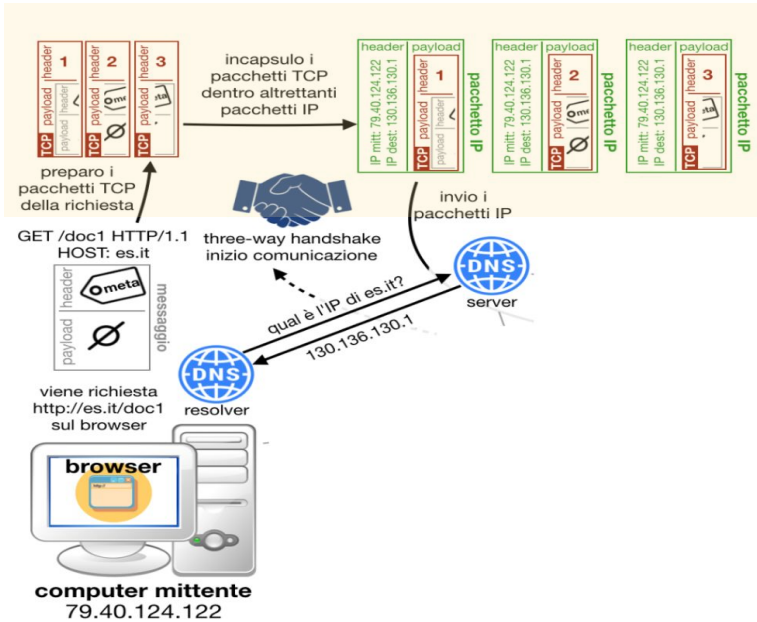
TCP payload header 1
TCP payload header 2
TCP payload header 3

incapsulo i pacchetti TCP dentro altrettanti pacchetti IP

header payload
IP mitt: 79.40.124.122
IP dest: 130.136.130.1
TCP header 1
pacchetto IP

header payload
IP mitt: 79.40.124.122
IP dest: 130.136.130.1
TCP header 2
pacchetto IP

header payload
IP mitt: 79.40.124.122
IP dest: 130.136.130.1
TCP header 3
pacchetto IP

preparo i pacchetti TCP della richiesta

invio i pacchetti IP

GET /doc1 HTTP/1.1
HOST: es.it

three-way handshake inizio comunicazione

payload header meta
messaggio

qual è l'IP di es.it?

DNS
server

130.136.130.1

DNS
resolver

viene richiesta http://es.it/doc1 sul browser

browser

computer mittente
79.40.124.122